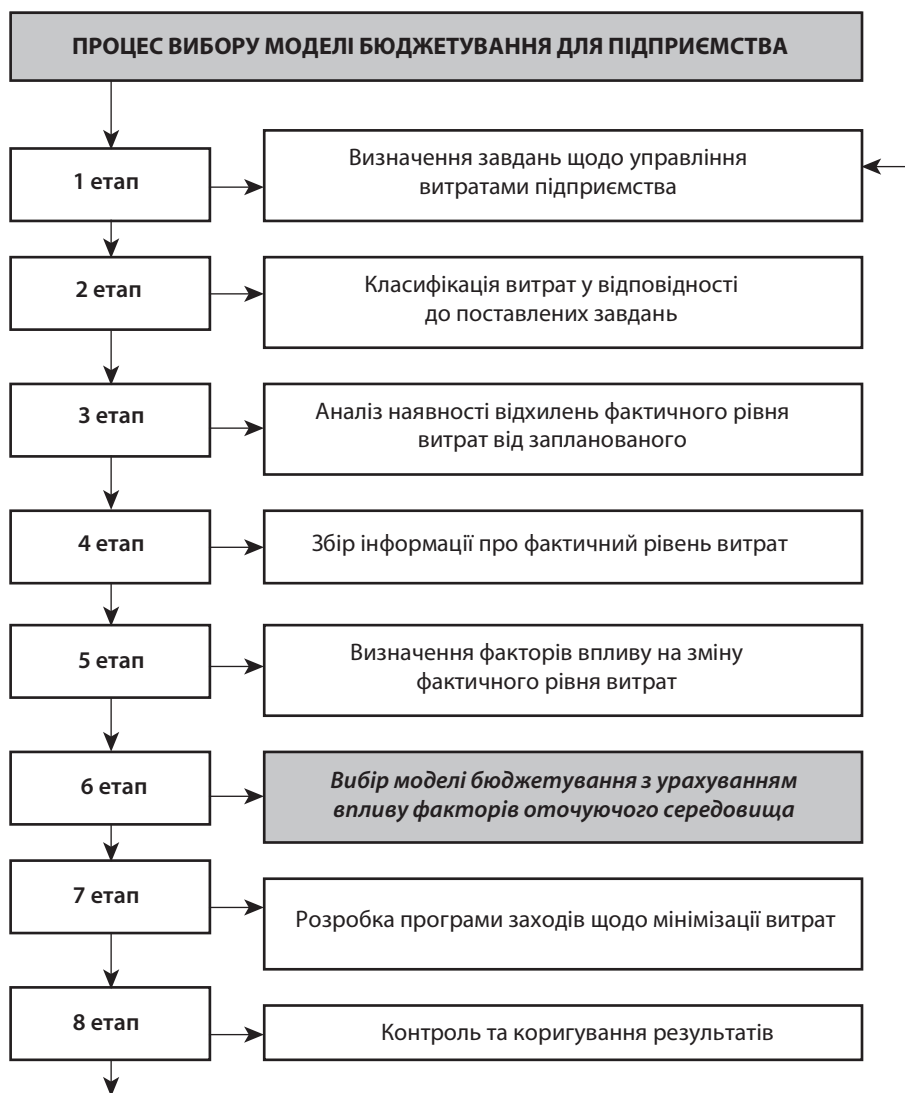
ПРОЦЕС ВИБОРУ МОДЕЛІ БЮДЖЕТУВАННЯ ДЛЯ ПІДПРИЄМСТВА

1 етап

Визначення завдань щодо управління витратами підприємства

2 етап

Класифікація витрат у відповідності до поставлених завдань

3 етап

Аналіз наявності відхилень фактичного рівня витрат від запланованого

4 етап

Збір інформації про фактичний рівень витрат

5 етап

Визначення факторів впливу на зміну фактичного рівня витрат

6 етап

Вибір моделі бюджетування з урахуванням впливу факторів оточуючого середовища

7 етап

Розробка програми заходів щодо мінімізації витрат

8 етап

Контроль та коригування результатів